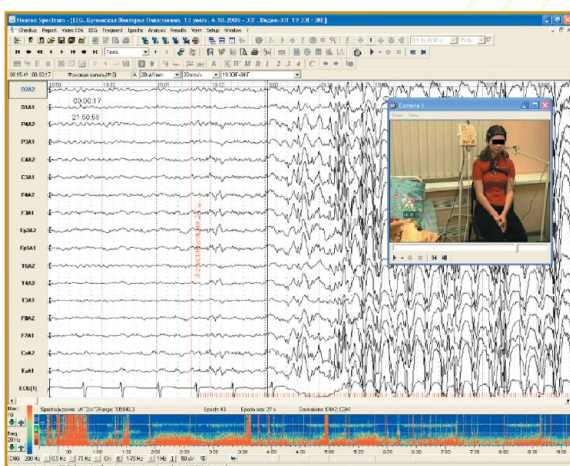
Neuron Spectrum - [EEG, Буtинская Виктория Николаевна, 13 лет, 4.10.2006 - ЭЭГ, Видео-ЭЭГ 19.2.ЭЕГ]
Checkup Report Video EEG EEG Frequent Epochs Analysis Results View Setup Window

Tests

06:15:41 00:03:17 Фоновая запись(ФЗ) 20 uV/мм 30 мм/с 16 ЭЭГ-ЭМГ

O2A2
O1A1
P4A2
P3A1
C4A2
C3A1
F4A2
F3A1
Fp2A2
Fp1A1
T6A2
T4A2
T3A1
F8A2
F7A1
CzA2
FzA1
ECG(1)

00:00:17
21:56:56

Camera 1

Spectral scale: uV^2/Hz Range: 10EMG,3 Epoch: 43 Epoch size: 37 s Derivation: O2A2,C3A1

Max:
Freq:
20 Hz

1:00 2:00 3:00 4:00 5:00 6:00 7:00 8:00 9:00